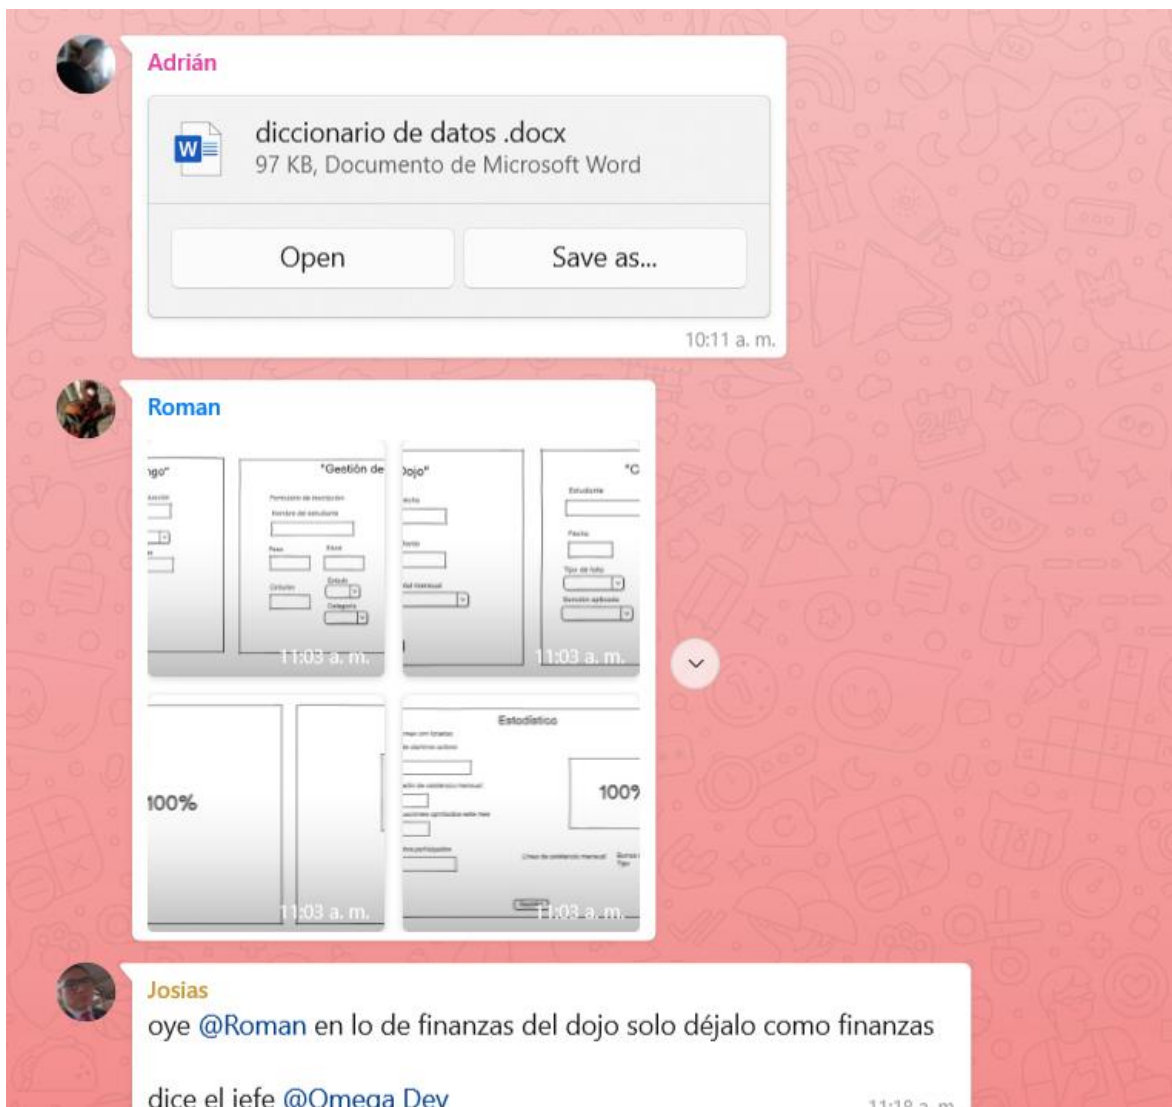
Adrián

diccionario de datos .docx
97 KB, Documento de Microsoft Word

Open

Save as...

10:11 a. m.

Roman

ngo"

"Gestión de

Dojo"

"C

11:03 a. m.

11:03 a. m.

100%

11:03 a. m.

Estadístico

100%

11:03 a. m.

Josias

oye @Roman en lo de finanzas del dojo solo déjalo como finanzas

dice el jefe @Omega Dev

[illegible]